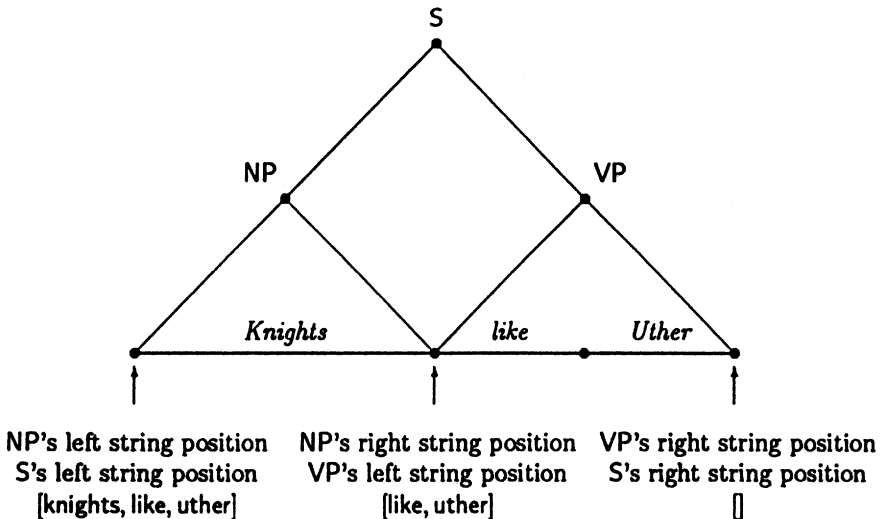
S

NP

VP

Knights

like

Uther

NP's left string position
S's left string position
[knights, like, uther]

NP's right string position
VP's left string position
[like, uther]

VP's right string position
S's right string position
[]